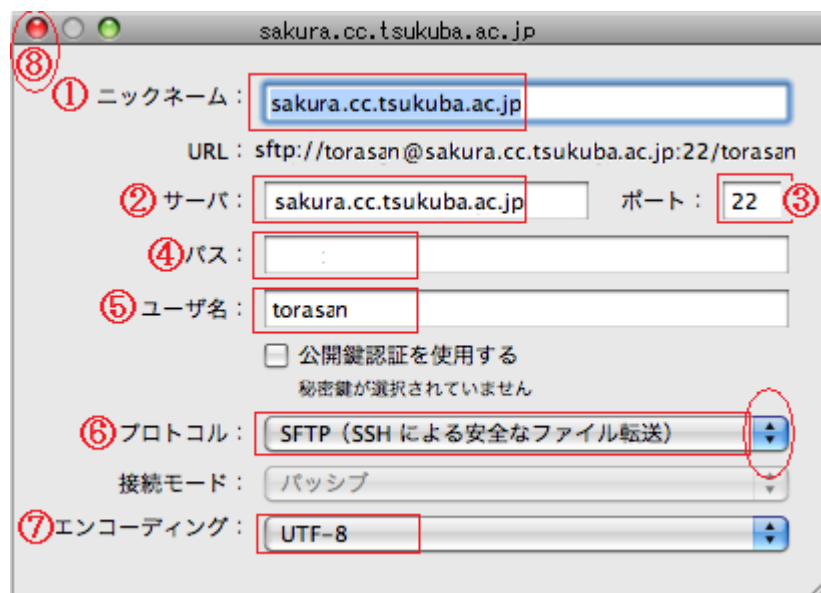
sakura.cc.tsukuba.ac.jp

⑧

①ニックネーム： sakura.cc.tsukuba.ac.jp

URL： sftp://torasan@sakura.cc.tsukuba.ac.jp:22/torasan

②サーバ： sakura.cc.tsukuba.ac.jp ポート： 22 ③

④パス：

⑤ユーザ名： torasan

公開鍵認証を使用する
秘密鍵が選択されていません

⑥プロトコル： SFTP（SSH による安全なファイル転送）

接続モード： パッシブ

⑦エンコーディング： UTF-8